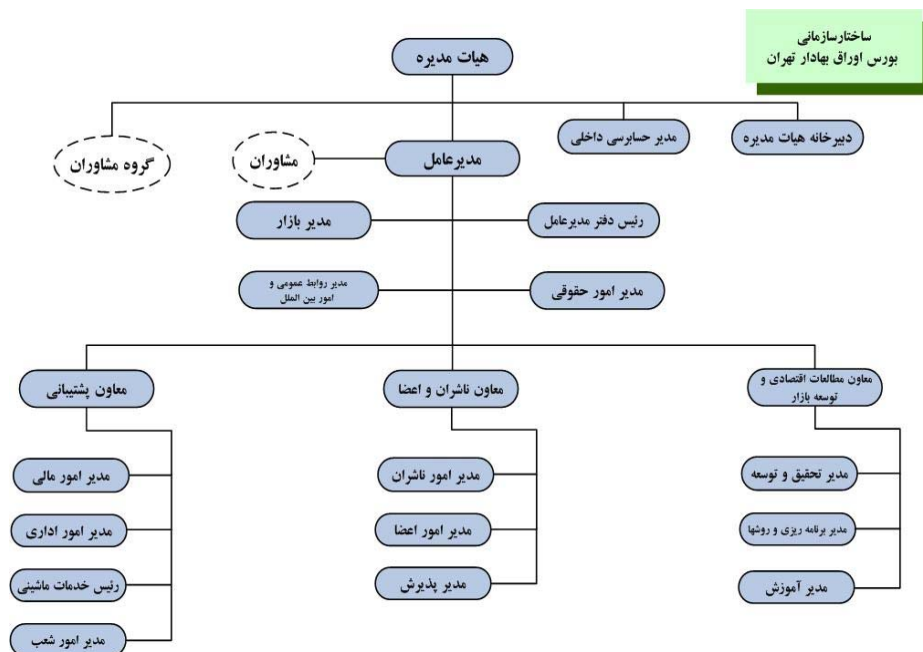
ساختارسازمانی
بورس اوراق بهادار تهران

هیات مدیره

دبیرخانه هیات مدیره

مدیر حسابرسی داخلی

گروه مشاوران

مشاوران

مدیرعامل

رئیس دفتر مدیرعامل

مدیر بازار

مدیر امور حقوقی

مدیر روابط عمومی و امور بین الملل

معاون مطالعات اقتصادی و توسعه بازار

معاون ناشران و اعضا

معاون پشتیبانی

مدیر تحقیق و توسعه

مدیر برنامه ریزی و روشها

مدیر آموزش

مدیر امور ناشران

مدیر امور اعضا

مدیر پذیرش

مدیر امور مالی

مدیر امور اداری

رئیس خدمات ماشینی

مدیر امور شعب